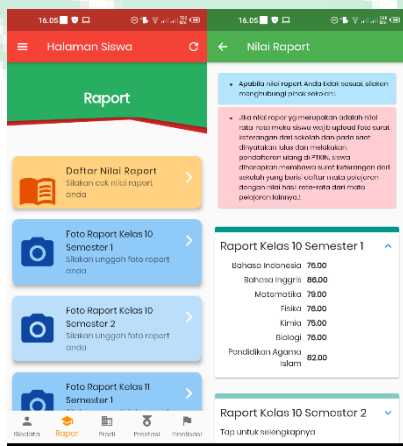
16.05

Halaman Siswa

Raport

Daftar Nilai Raport
Silakan cek nilai raport anda

Foto Raport Kelas 10 Semester 1
Silakan unggah foto raport anda

Foto Raport Kelas 10 Semester 2
Silakan unggah foto raport anda

Foto Raport Kelas 11 Semester 1

Biodata Rapor Prodi Prestasi Finalisasi

16.05

Nilai Raport

• Apabila nilai raport Anda tidak sesuai silakan menghubungi pihak sekolah.

• Jika nilai raport yg merupakan adalah nilai rata-rata maka siswa wajib upload foto surat keterangan dari sekolah dan pada saat dinyatakan lulus dan melakukan pendaftaran ulang di PTKIN, siswa diharuskan membawa surat keterangan dari sekolah yang berisi daftar mata pelajaran dengan nilai hasil rata-rata dari mata pelajaran lainnya!

Raport Kelas 10 Semester 1

| | |
|---|---|
| Bahasa Indonesia | 86.00 |
| Bahasa Inggris | 78.00 |
| Matematika | 79.00 |
| Fisika | 76.00 |
| Kimia | 75.00 |
| Biologi | 76.00 |
| Pendidikan Agama Islam | 82.00 |

Raport Kelas 10 Semester 2
Tap untuk selengkapnya